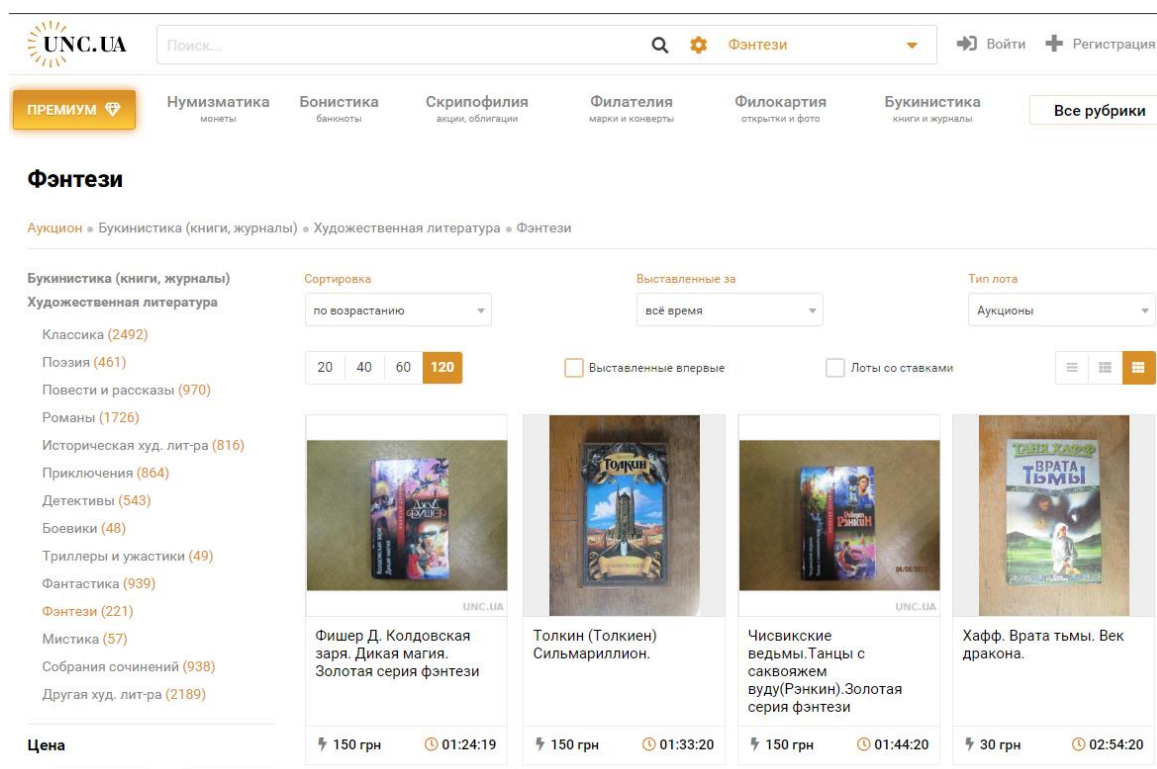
UNC.UA

Поиск...

Фэнтези

Войти Регистрация

ПРЕМИУМ

Нумизматика монеты

Бонистика банкноты

Скрипофилия акции, облигации

Филателия марки и конверты

Филокартия открытки и фото

Букинистика книги и журналы

Все рубрики

Фэнтези

Аукцион • Букинистика (книги, журналы) • Художественная литература • Фэнтези

Букинистика (книги, журналы)
Художественная литература
Классика (2492)
Поэзия (461)
Повести и рассказы (970)
Романы (1726)
Историческая худ. лит-ра (816)
Приключения (864)
Детективы (543)
Боевики (48)
Триллеры и ужастики (49)
Фантастика (939)
Фэнтези (221)
Мистика (57)
Собрания сочинений (938)
Другая худ. лит-ра (2189)

Цена

Сортировка
по возрастанию

Выставленные за
всё время

Тип лота
Аукционы

20 40 60 120

Выставленные впервые

Лоты со ставками

UNC.UA

Фишер Д. Колдовская заря. Дикая магия. Золотая серия фэнтези

150 грн 01:24:19

Толкин (Толкиен) Сильмариллион.

150 грн 01:33:20

UNC.UA

Чисвикские ведьмы.Танцы с саквояжем вуду(Рэнкин).Золотая серия фэнтези

150 грн 01:44:20

Хафф. Врата тьмы. Век дракона.

30 грн 02:54:20